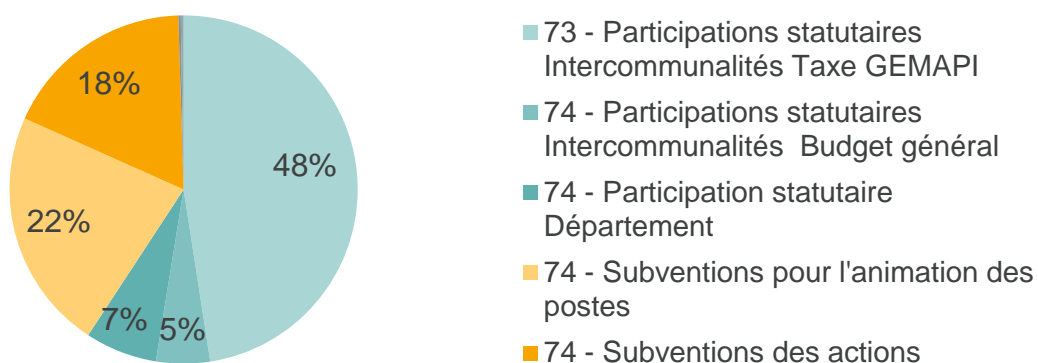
18%
48%
22%
7%
5%

73 - Participations statutaires Intercommunalités Taxe GEMAPI

74 - Participations statutaires Intercommunalités Budget général

74 - Participation statutaire Département

74 - Subventions pour l'animation des postes

74 - Subventions des actions